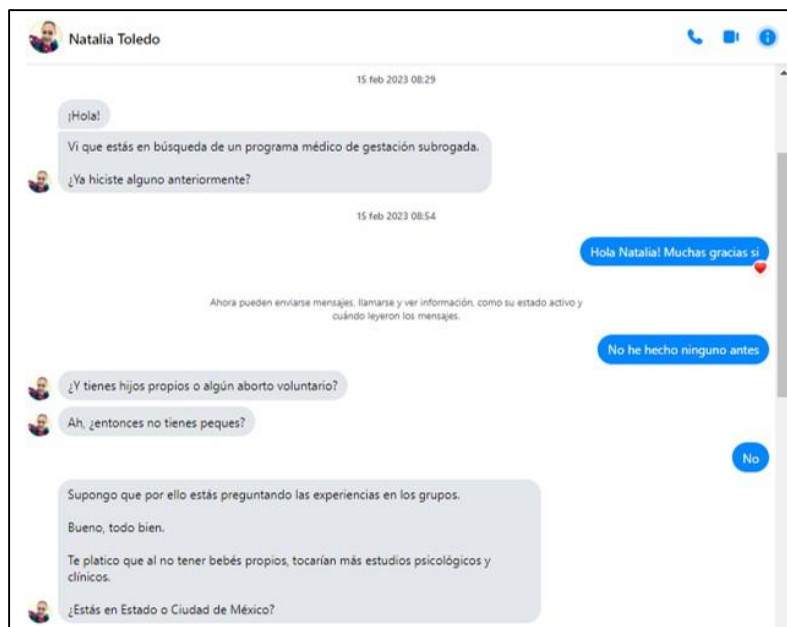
Natalia Toledo

15 feb 2023 08:29

¡Hola!

Vi que estás en búsqueda de un programa médico de gestación subrogada.

¿Ya hiciste alguno anteriormente?

15 feb 2023 08:54

Hola Natalia! Muchas gracias si

Ahora pueden enviarse mensajes, llamarse y ver información, como su estado activo y cuándo leyeron los mensajes.

No he hecho ninguno antes

¿Y tienes hijos propios o algún aborto voluntario?

Ah, ¿entonces no tienes peques?

No

Supongo que por ello estás preguntando las experiencias en los grupos.

Bueno, todo bien.

Te platico que al no tener bebés propios, tocarían más estudios psicológicos y clínicos.

¿Estás en Estado o Ciudad de México?